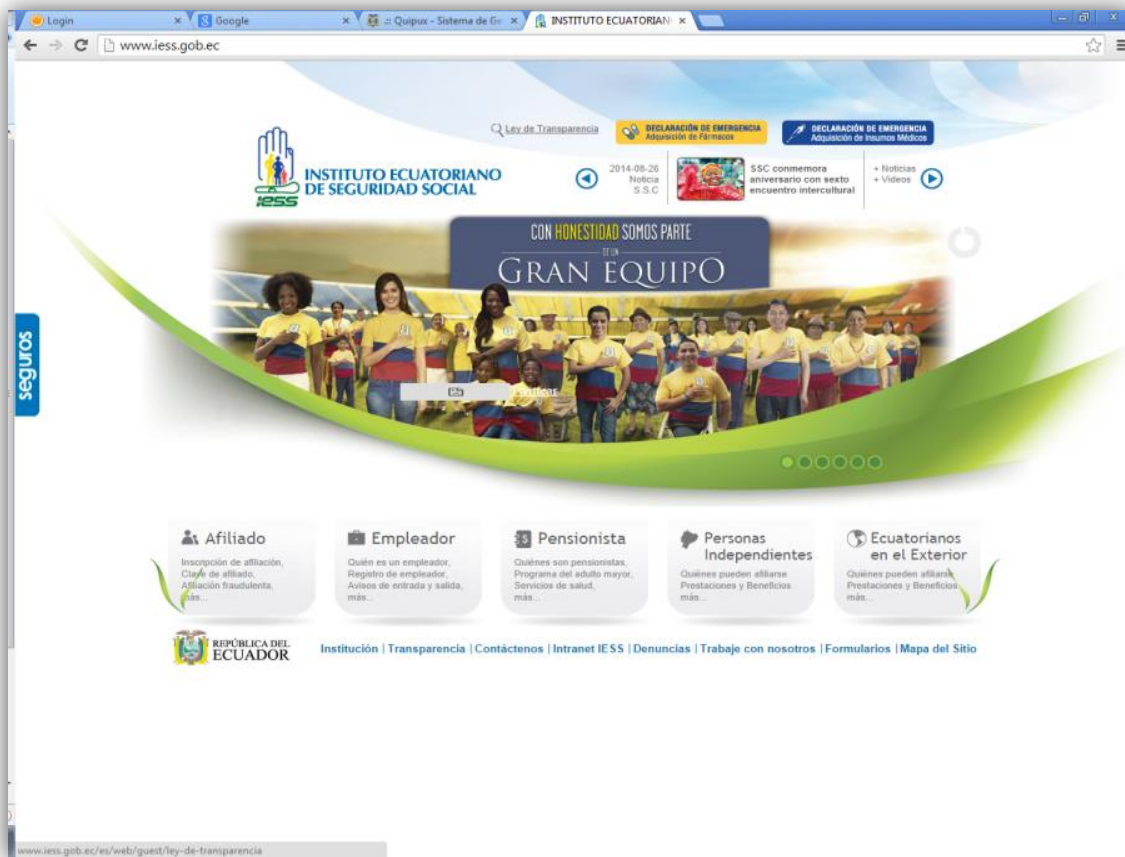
Login
Google
:: Quipux - Sistema de Ge
INSTITUTO ECUATORIAN
www.iess.gob.ec

Ley de Transparencia
DECLARACIÓN DE EMERGENCIA Adquisición de Fármacos
DECLARACIÓN DE EMERGENCIA Adquisición de Insumos Médicos

INSTITUTO ECUATORIANO DE SEGURIDAD SOCIAL
iess

2014-08-26 Noticia S.S.C
SSC conmemora aniversario con sexto encuentro intercultural
+ Noticias
+ Videos

CON HONESTIDAD SOMOS PARTE DE UN GRAN EQUIPO

seguros

Afiliado
Inscripción de afiliación, Clave de afiliado, Afiliación fraudulenta, más...

Empleador
Quién es un empleador, Registro de empleador, Avisos de entrada y salida, más...

Pensionista
Quiénes son pensionistas, Programa del adulto mayor, Servicios de salud, más...

Personas Independientes
Quiénes pueden afiliarse Prestaciones y Beneficios más...

Ecuatorianos en el Exterior
Quiénes pueden afiliarse Prestaciones y Beneficios más...

REPÚBLICA DEL ECUADOR
Institución | Transparencia | Contáctenos | Intranet IESS | Denuncias | Trabaje con nosotros | Formularios | Mapa del Sitio

www.iess.gob.ec/es/web/guest/ley-de-transparencia